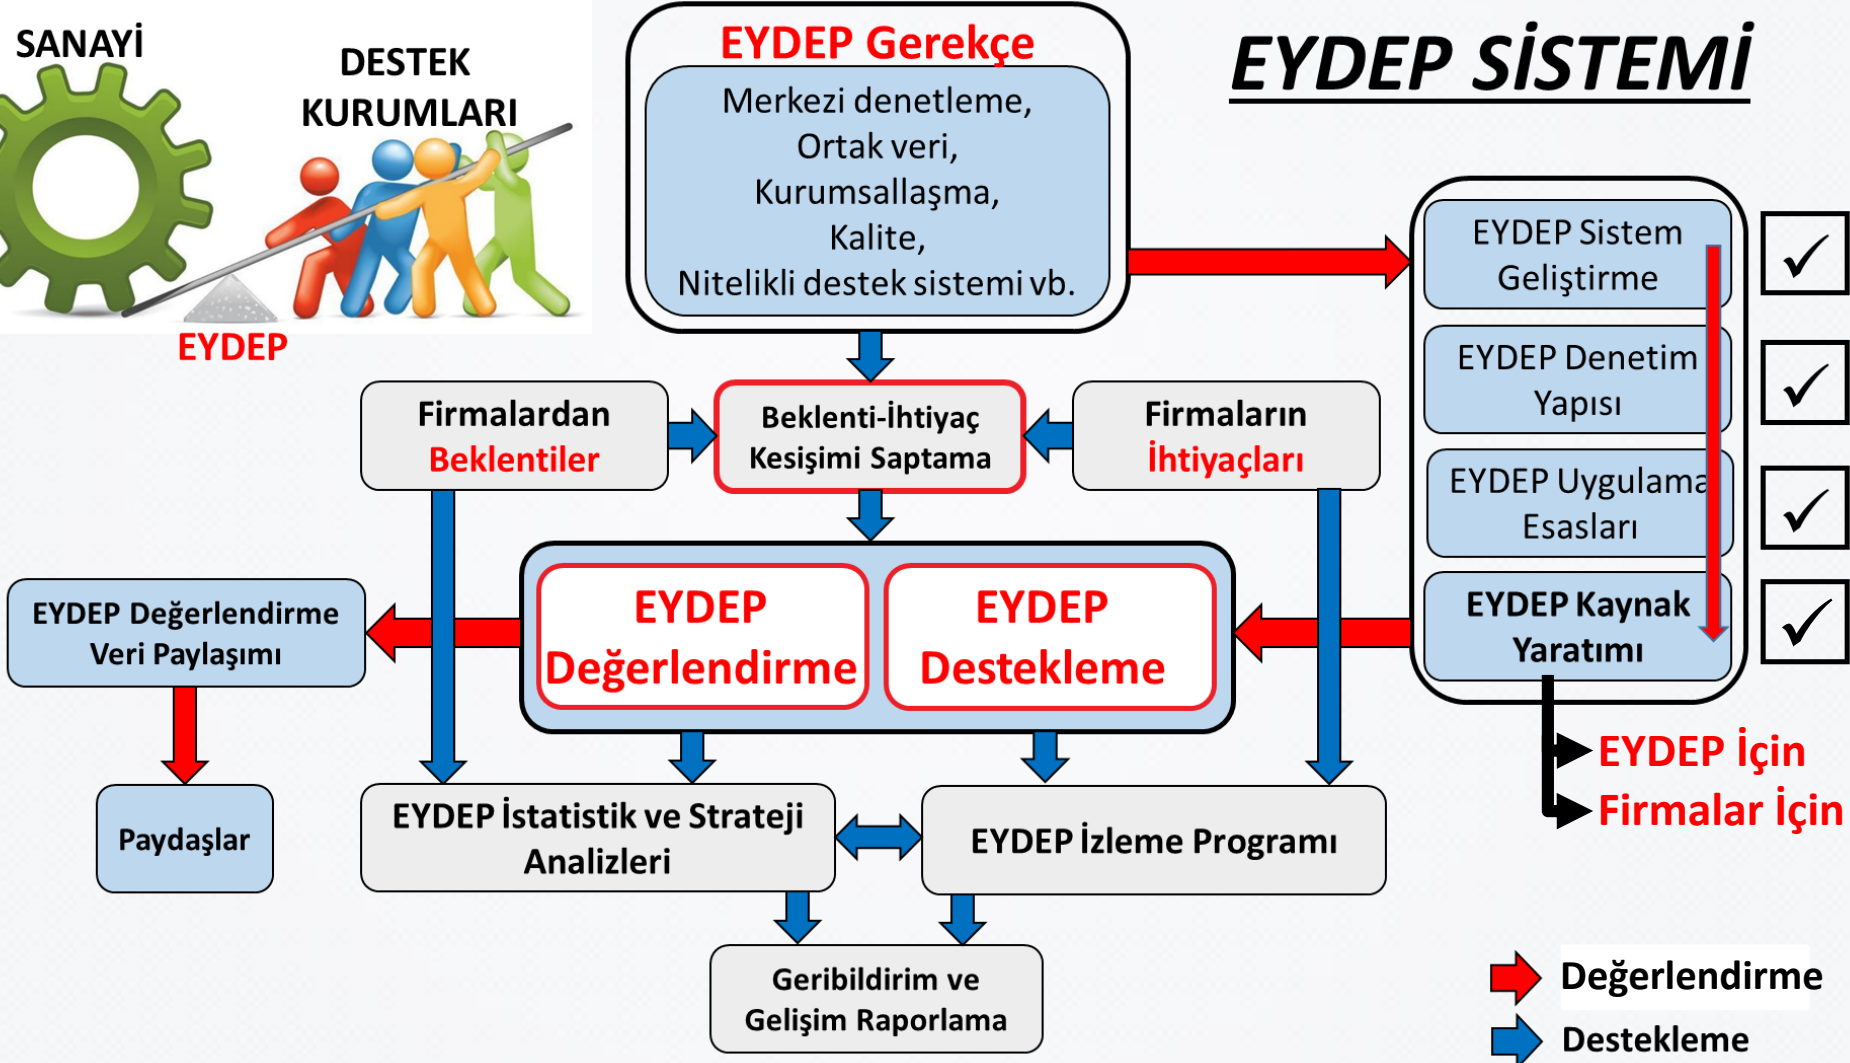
SANAYİ

DESTEK KURUMLARI

EYDEP

EYDEP Gerekçe

Merkezi denetleme,
Ortak veri,
Kurumsallaşma,
Kalite,
Nitelikli destek sistemi vb.

EYDEP SİSTEMİ

EYDEP Sistem Geliştirme

EYDEP Denetim Yapısı

EYDEP Uygulama Esasları

EYDEP Kaynak Yaratımı

Firmalardan Beklentiler

Beklenti-İhtiyaç Kesişimi Saptama

Firmaların İhtiyaçları

EYDEP Değerlendirme Veri Paylaşımı

EYDEP Değerlendirme

EYDEP Destekleme

EYDEP İçin

Firmalar İçin

Paydaşlar

EYDEP İstatistik ve Strateji Analizleri

EYDEP İzleme Programı

Geribildirim ve Gelişim Raporlama

Değerlendirme

Destekleme